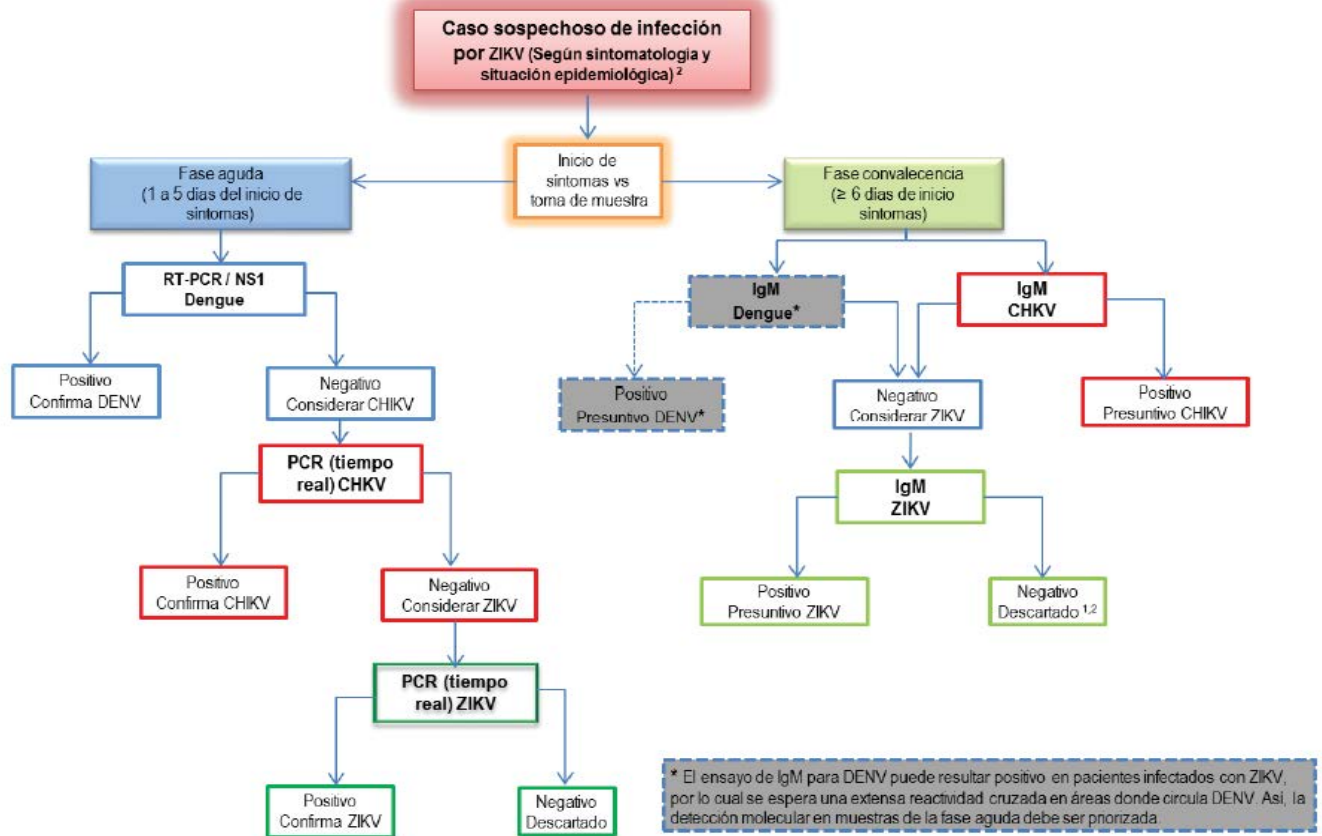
Caso sospechoso de infección por ZIKV (Según sintomatologia y situación epidemiológica) ²

Inicio de síntomas vs toma de muestra

Fase aguda (1 a 5 dias del inicio de síntomas)

RT-PCR / NS1 Dengue

Positivo Confirma DENV

Negativo Considerar CHIKV

PCR (tiempo real) CHKV

Positivo Confirma CHIKV

Negativo Considerar ZIKV

PCR (tiempo real) ZIKV

Positivo Confirma ZIKV

Negativo Descartado

Fase convalecencia (≥ 6 dias de inicio sintomas)

IgM Dengue*

Positivo Presuntivo DENV*

IgM CHKV

Negativo Considerar ZIKV

Positivo Presuntivo CHIKV

IgM ZIKV

Positivo Presuntivo ZIKV

Negativo Descartado $^{1,2}$

* El ensayo de IgM para DENV puede resultar positivo en pacientes infectados con ZIKV, por lo cual se espera una extensa reactividad cruzada en áreas donde circula DENV. Así, la detección molecular en muestras de la fase aguda debe ser priorizada.